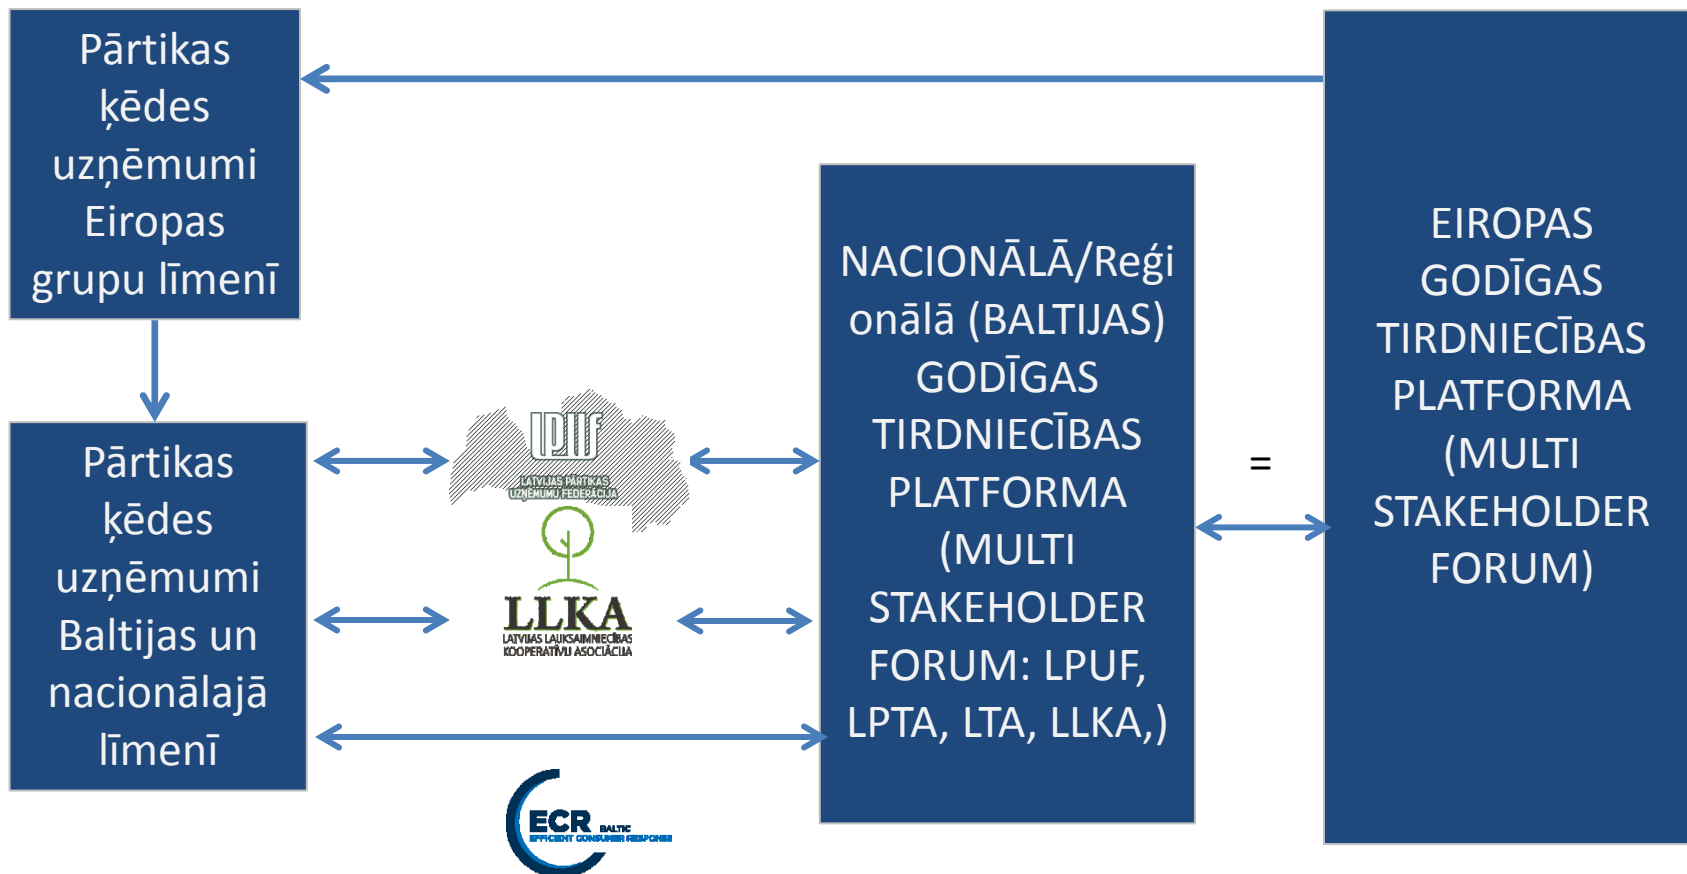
Pārtikas ķēdes uzņēmumi Eiropas grupu līmenī

Pārtikas ķēdes uzņēmumi Baltijas un nacionālajā līmenī

LPUF
LATVIJAS PĀRTIKAS UZŅĒMUMU FEDERĀCIJA

LLKA
LATVIJAS LAUKSAIMNIECĪBAS KOOPERATĪVU ASOCIĀCIJA

ECR BALTIC
EFFICIENT CONSUMER RESPONSE

NACIONĀLĀ/Reģionālā (BALTIJAS) GODĪGAS TIRDNIECĪBAS PLATFORMA (MULTI STAKEHOLDER FORUM: LPUF, LPTA, LTA, LLKA,)

=

EIROPAS GODĪGAS TIRDNIECĪBAS PLATFORMA (MULTI STAKEHOLDER FORUM)